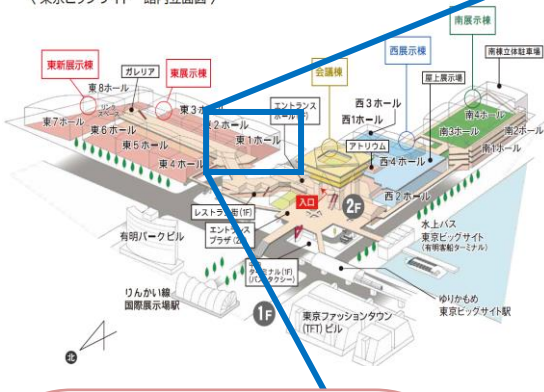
（東京ビッグサイト一館内立面図）

東新展示棟
ガレリア
東展示棟
東8ホール
東7ホール
東6ホール
東5ホール
東4ホール
東3ホール
東2ホール
東1ホール
エントランスホール
会議棟
西展示棟
南展示棟
南展示棟立体駐車場
屋上展示場
西3ホール
西1ホール
アトリウム
西4ホール
西2ホール
南4ホール
南3ホール
南2ホール
南1ホール
入口
2F
レストラン街(1F)
エントランスプラザ(2F)
有明パークビル
ターミナル(1F)(バス・タクシー)
水上バス
東京ビッグサイト
(有明客船ターミナル)
りんかい線
国際展示場駅
ゆりかもめ
東京ビッグサイト駅
東京ファッションタウン(TFT)ビル
1F
北